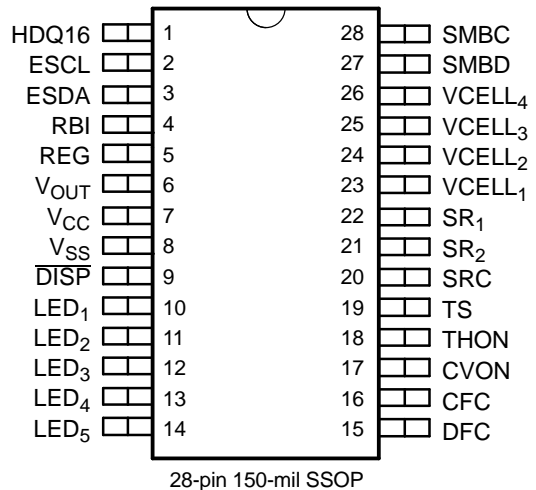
HDQ16 1
ESCL 2
ESDA 3
RBI 4
REG 5
$V_{OUT}$ 6
$V_{CC}$ 7
$V_{SS}$ 8
$\overline{DISP}$ 9
$LED_1$ 10
$LED_2$ 11
$LED_3$ 12
$LED_4$ 13
$LED_5$ 14

28 SMBC
27 SMBD
26 $VCELL_4$
25 $VCELL_3$
24 $VCELL_2$
23 $VCELL_1$
22 $SR_1$
21 $SR_2$
20 SRC
19 TS
18 THON
17 CVON
16 CFC
15 DFC

28-pin 150-mil SSOP